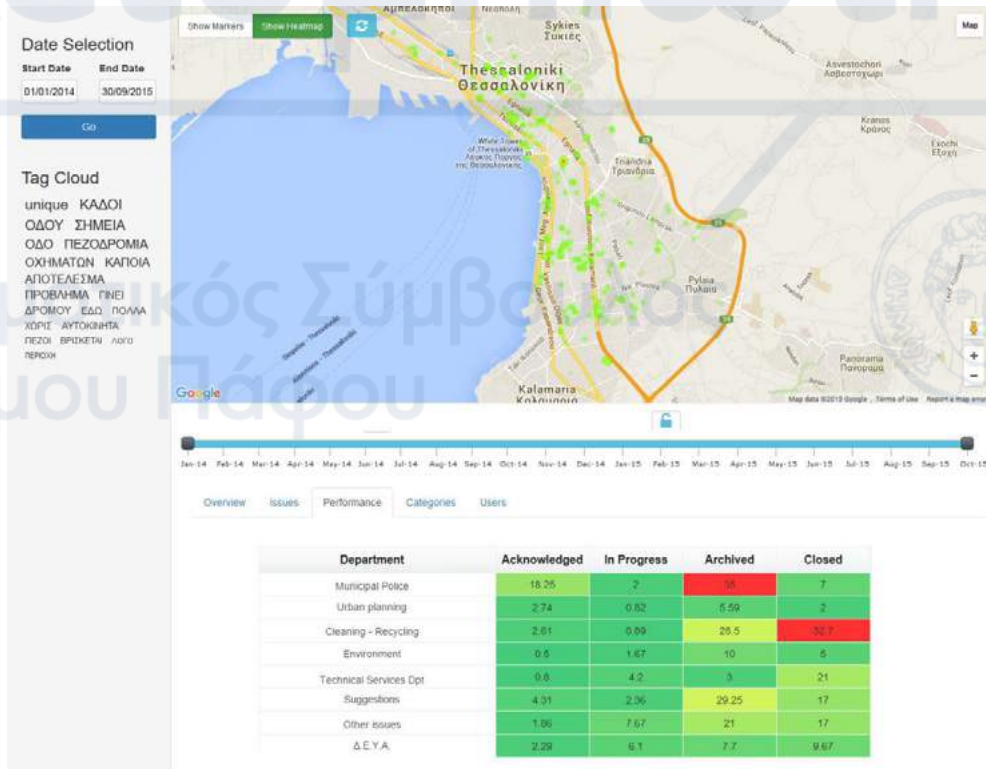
Date Selection

Start Date 01/01/2014

End Date 30/09/2015

Go

Tag Cloud

unique ΚΑΔΟΙ ΟΔΟΥ ΣΗΜΕΙΑ ΟΔΟ ΠΕΖΟΔΡΟΜΙΑ ΟΧΗΜΑΤΩΝ ΚΑΠΟΙΑ ΑΠΟΤΕΛΕΣΜΑ ΠΡΟΒΛΗΜΑ ΓΙΝΕΙ ΔΡΟΜΟΥ ΕΔΩ ΠΟΛΛΑ ΧΩΡΙΣ ΑΥΤΟΚΙΝΗΤΑ ΠΕΖΟΙ ΒΡΙΣΚΕΤΑΙ ΛΟΓΟ ΠΕΡΙΟΧΗ

Show Markers Show Heatmap

Map

Sykies Συκιές

Thessaloniki Θεσσαλονίκη

Asvestochori Ασβεστοχώρι

Kranos Κράνος

Exochi Εξοχή

White Tower of Thessaloniki Λευκός Πύργος της Θεσσαλονίκης

Triandria Τριανδρία

Pylaia Πυλαία

Panorama Πανόραμα

Kalamaria Καλαμαριά

Google

Map data ©2015 Google Terms of Use Report a map error

Jan-14 Feb-14 Mar-14 Apr-14 May-14 Jun-14 Jul-14 Aug-14 Sep-14 Oct-14 Nov-14 Dec-14 Jan-15 Feb-15 Mar-15 Apr-15 May-15 Jun-15 Jul-15 Aug-15 Sep-15 Oct-15

Overview Issues Performance Categories Users

| Department | Acknowledged | In Progress | Archived | Closed |
|---|---|---|---|---|
| Municipal Police | 18.25 | 2 | 38 | 7 |
| Urban planning | 2.74 | 0.82 | 5.59 | 2 |
| Cleaning - Recycling | 2.61 | 0.89 | 28.5 | 32.7 |
| Environment | 0.5 | 1.67 | 10 | 5 |
| Technical Services Dpt | 0.8 | 4.2 | 3 | 21 |
| Suggestions | 4.31 | 2.36 | 29.25 | 17 |
| Other issues | 1.86 | 7.67 | 21 | 17 |
| Δ.Ε.Υ.Α. | 2.29 | 6.1 | 7.7 | 9.67 |